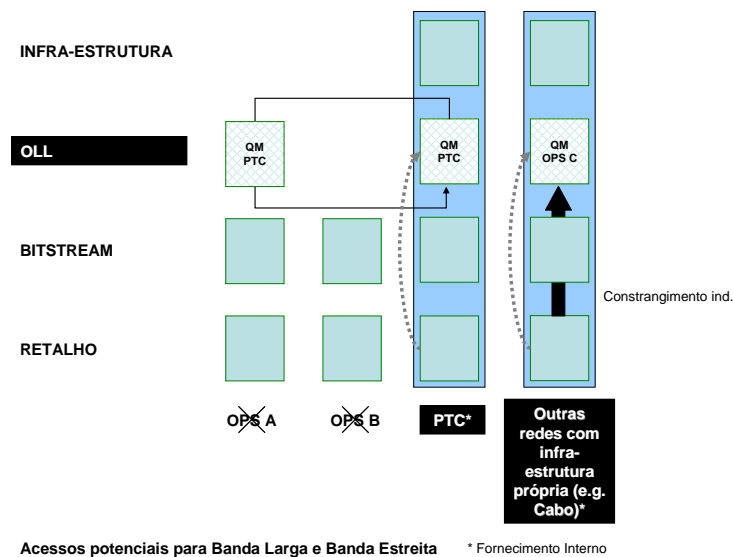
INFRA-ESTRUTURA

OLL

QM
PTC

QM
PTC

QM
OPS C

BITSTREAM

Constrangimento ind.

RETALHO

OPS A

OPS B

PTC*

Outras redes com infraestrutura própria (e.g. Cabo)*

Acessos potenciais para Banda Larga e Banda Estreita

* Fornecimento Interno